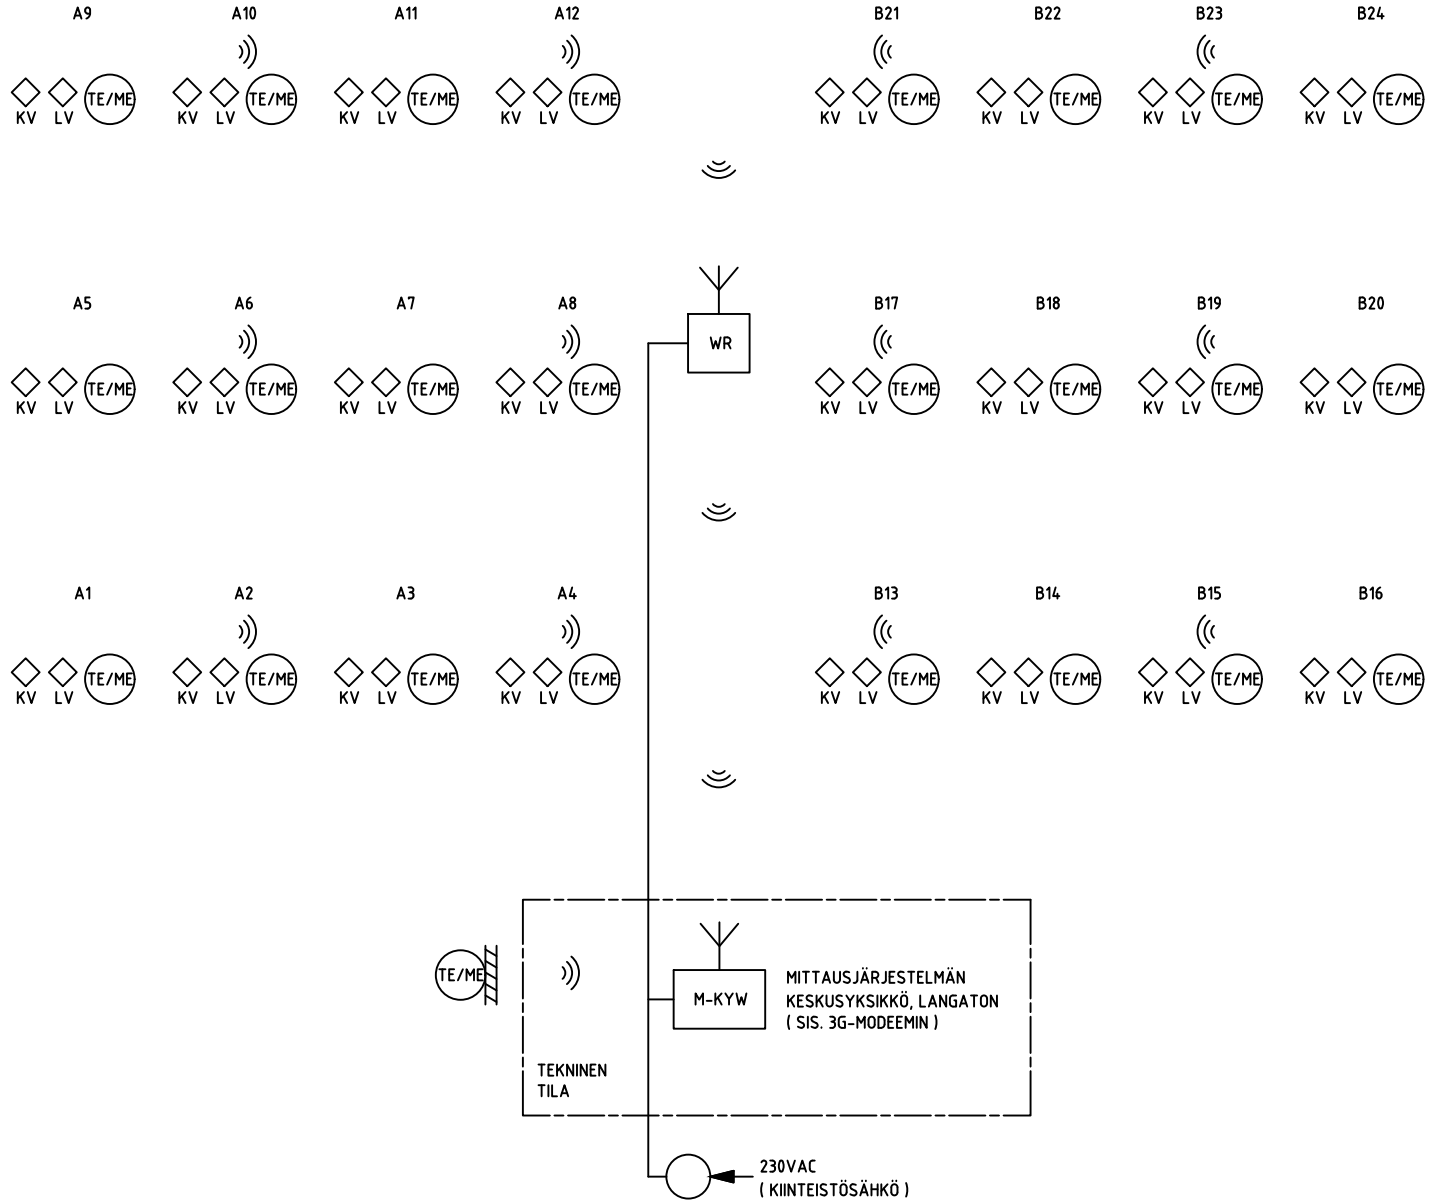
A9 A10 A11 A12 B21 B22 B23 B24

KV LV TE/ME KV LV TE/ME KV LV TE/ME KV LV TE/ME KV LV TE/ME KV LV TE/ME KV LV TE/ME KV LV TE/ME

A5 A6 A7 A8 WR B17 B18 B19 B20

KV LV TE/ME KV LV TE/ME KV LV TE/ME KV LV TE/ME KV LV TE/ME KV LV TE/ME KV LV TE/ME KV LV TE/ME

A1 A2 A3 A4 B13 B14 B15 B16

KV LV TE/ME KV LV TE/ME KV LV TE/ME KV LV TE/ME KV LV TE/ME KV LV TE/ME KV LV TE/ME KV LV TE/ME

TE/ME

M-KYW

MITTAUSJÄRJESTELMÄN KESKUSYKSIKKÖ, LANGATON ( SIS. 3G-MODEEMIN )

TEKNINEN TILA

230VAC ( KIINTEISTÖSÄHKÖ )